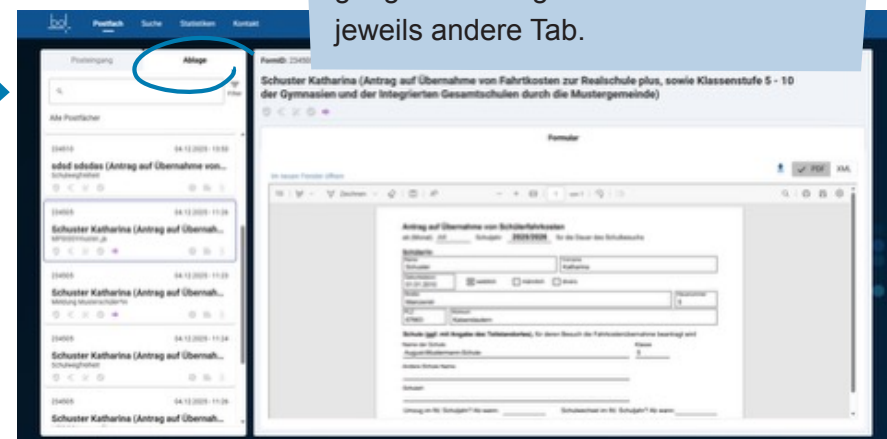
jeweils andere Tab.

bol Postfach Suche Statistiken Kontakt

Posteingang Ablage

Filter

Alle Postfächer

234510 04.12.2025 · 13:50
sdsd sdsdas (Antrag auf Übernahme von...
Schulwegfreiheit

234505 04.12.2025 · 11:26
Schuster Katharina (Antrag auf Übernah...

234505 04.12.2025 · 11:25
Schuster Katharina (Antrag auf Übernah...
Meldung Musterschülerin

234505 04.12.2025 · 11:24
Schuster Katharina (Antrag auf Übernah...
Schulwegfreiheit

234505 04.12.2025 · 11:26
Schuster Katharina (Antrag auf Übernah...

FormID: 23450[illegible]

Schuster Katharina (Antrag auf Übernahme von Fahrtkosten zur Realschule plus, sowie Klassenstufe 5 - 10 der Gymnasien und der Integrierten Gesamtschulen durch die Mustergemeinde)

Formular

PDF XML

Antrag auf Übernahme von Schülerfahrkosten

ab (Monat) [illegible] Schuljahr 2025/2026 für die Dauer des Schulbesuchs

Schülerin
Name Schuster
Vorname Katharina
Geburtsdatum 01.01.2010
weiblich männlich divers
Straße Marcenstr.
Hausnummer 5
PLZ 67663
Wohnort Kaiserslautern

Schule (ggf. mit Angabe des Teilstandortes), für deren Besuch die Fahrtkostenübernahme beantragt wird
Name der Schule August-Mustermann-Schule
Klasse 5
Andere Schule Name
Schulart
Umzug im lfd. Schuljahr? Ab wann:
Schulwechsel im lfd. Schuljahr? Ab wann: